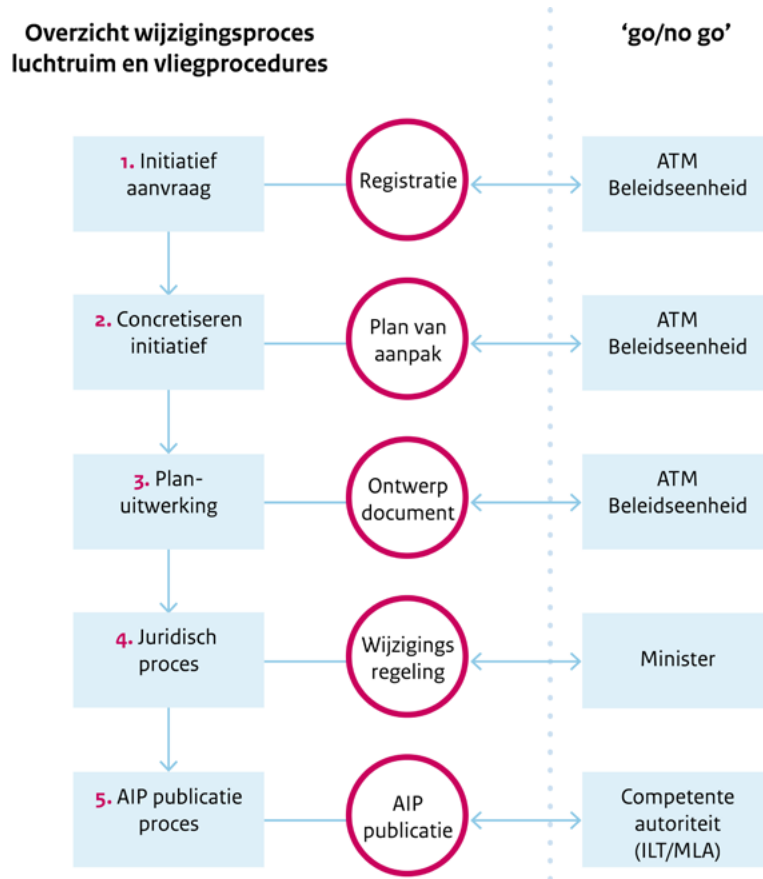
Overzicht wijzigingsproces luchtruim en vliegprocedures

'go/no go'

1. Initiatief aanvraag

Registratie

ATM Beleidseenheid

2. Concretiseren initiatief

Plan van aanpak

ATM Beleidseenheid

3. Planuitwerking

Ontwerp document

ATM Beleidseenheid

4. Juridisch proces

Wijzigings regeling

Minister

5. AIP publicatie proces

AIP publicatie

Competente autoriteit (ILT/MLA)